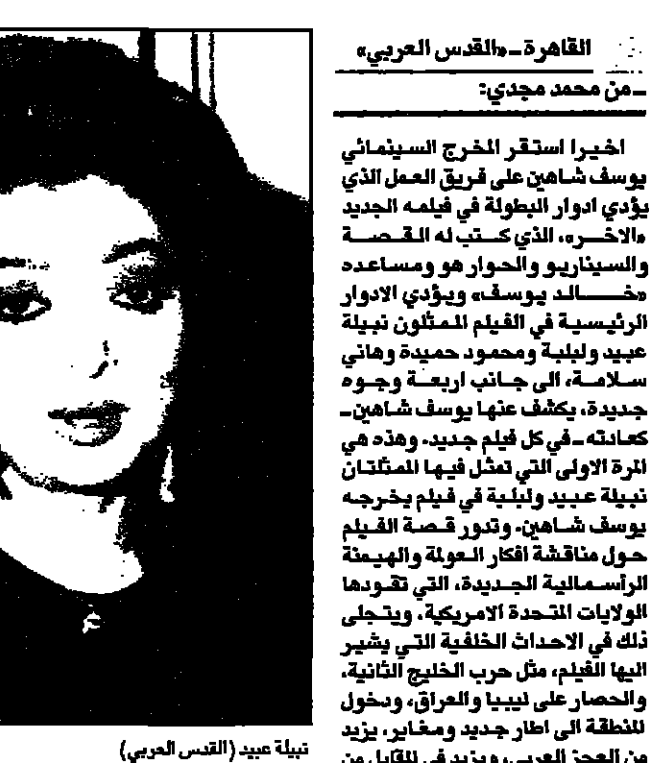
القاهرة ـ «القدس العربي»
ـ من محمد مجدي:

اخيرا استقر المخرج السينمائي يوسف شاهين على فريق العمل الذي يؤدي ادوار البطولة في فيلمه الجديد «الاخر»، الذي كتب له القصة والسيناريو والحوار هو ومساعده «خالد يوسف». ويؤدي الادوار الرئيسية في الفيلم الممثلون نبيلة عبيد ولبلبة ومحمود حميدة وهاني سلامة، الى جانب اربعة وجوه جديدة، يكشف عنها يوسف شاهين ـ كعادته ـ في كل فيلم جديد. وهذه هي المرة الاولى التي تمثل فيها الممثلتان نبيلة عبيد ولبلبة في فيلم يخرجه يوسف شاهين. وتدور قصة الفيلم حول مناقشة افكار العولمة والهيمنة الرأسمالية الجديدة، التي تقودها الولايات المتحدة الامريكية، ويتجلى ذلك في الاحداث الخلفية التي يشير اليها الفيلم، مثل حرب الخليج الثانية، والحصار على ليبيا والعراق، ودخول المنطقة الى اطار جديد ومغاير، يزيد من العجز العربي، ويزيد في المقابل من

نبيلة عبيد (القدس العربي)